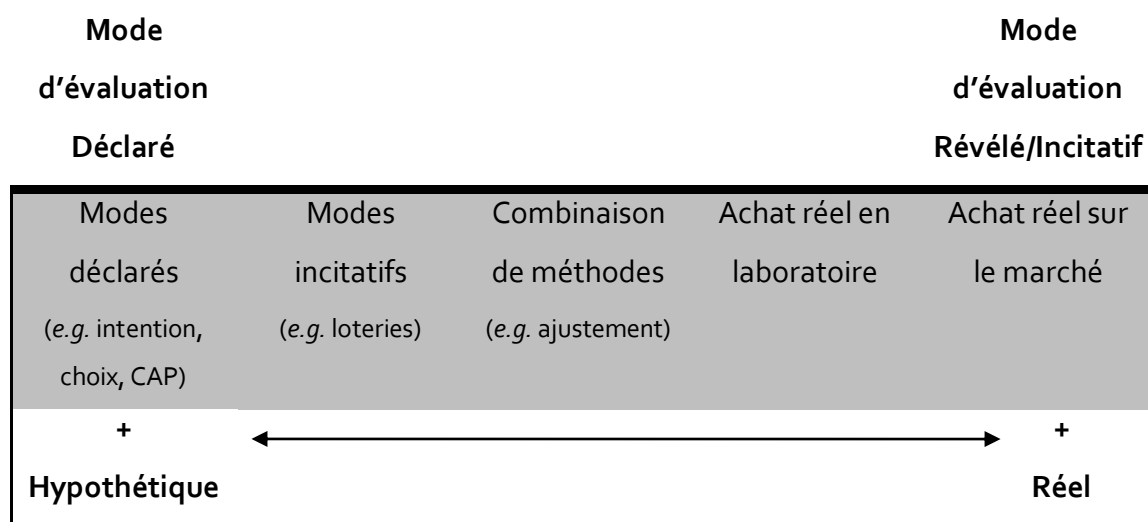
**Mode d'évaluation Déclaré**

**Mode d'évaluation Révélé/Incitatif**

| Modes déclarés (*e.g.* intention, choix, CAP) | Modes incitatifs (*e.g.* loteries) | Combinaison de méthodes (*e.g.* ajustement) | Achat réel en laboratoire | Achat réel sur le marché |
|---|---|---|---|---|

**+** **+**

**Hypothétique** **Réel**